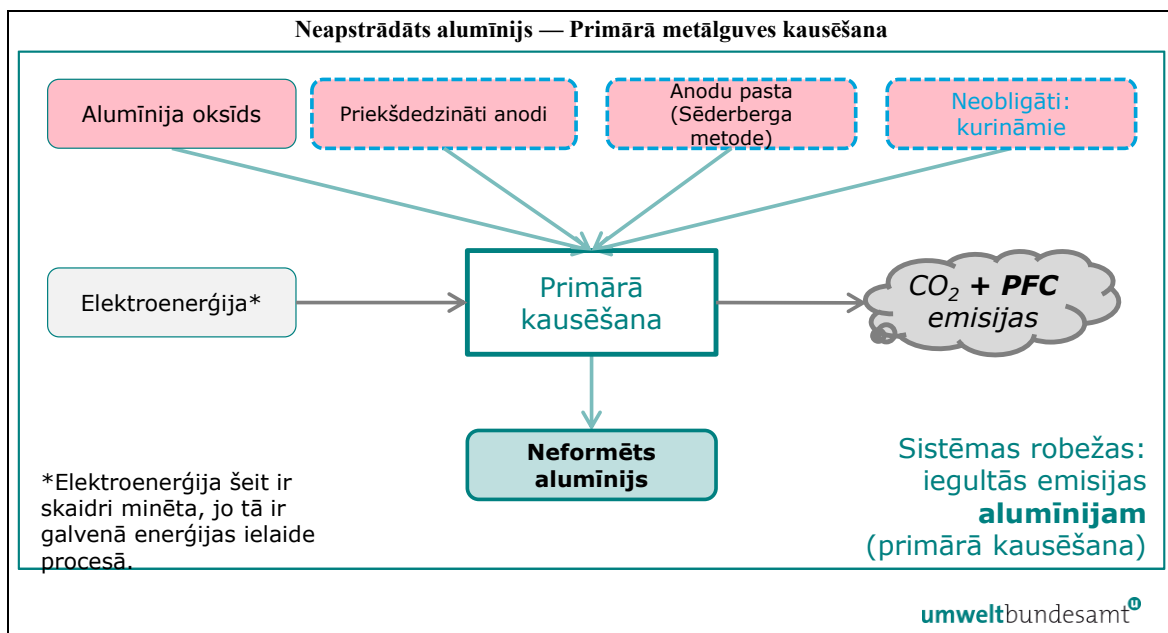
Neapstrādāts alumīnijs — Primārā metālguves kausēšana

Alumīnija oksīds

Priekšdedzināti anodi

Anodu pasta (Sēderberga metode)

Neobligāti: kurināmie

Elektroenerģija*

Primārā kausēšana

$CO_2$ + PFC emisijas

Neformēts alumīnijs

*Elektroenerģija šeit ir skaidri minēta, jo tā ir galvenā enerģijas ielaide procesā.

Sistēmas robežas: iegultās emisijas alumīnijam (primārā kausēšana)

umweltbundesamt